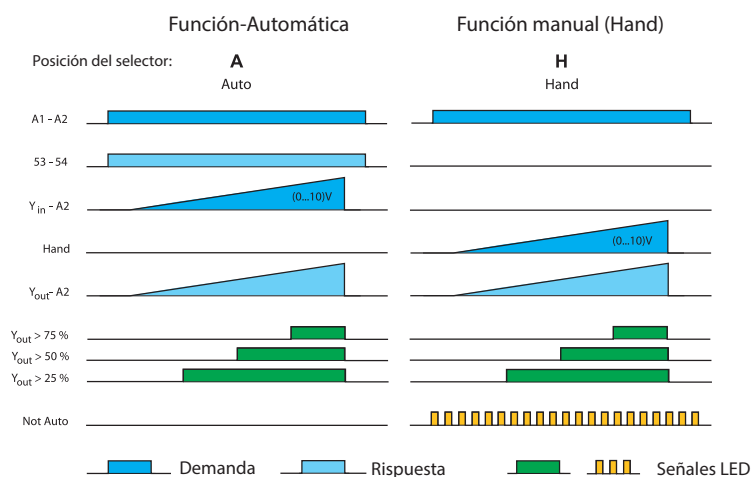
Función-Automática

Función manual (Hand)

Posición del selector:

A
Auto

H
Hand

A1 – A2

53 – 54

$Y_{in}$ – A2

(0...10)V

Hand

(0...10)V

$Y_{out}$ – A2

$Y_{out}$ > 75 %

$Y_{out}$ > 50 %

$Y_{out}$ > 25 %

Not Auto

Demanda

Rispuesta

Señales LED